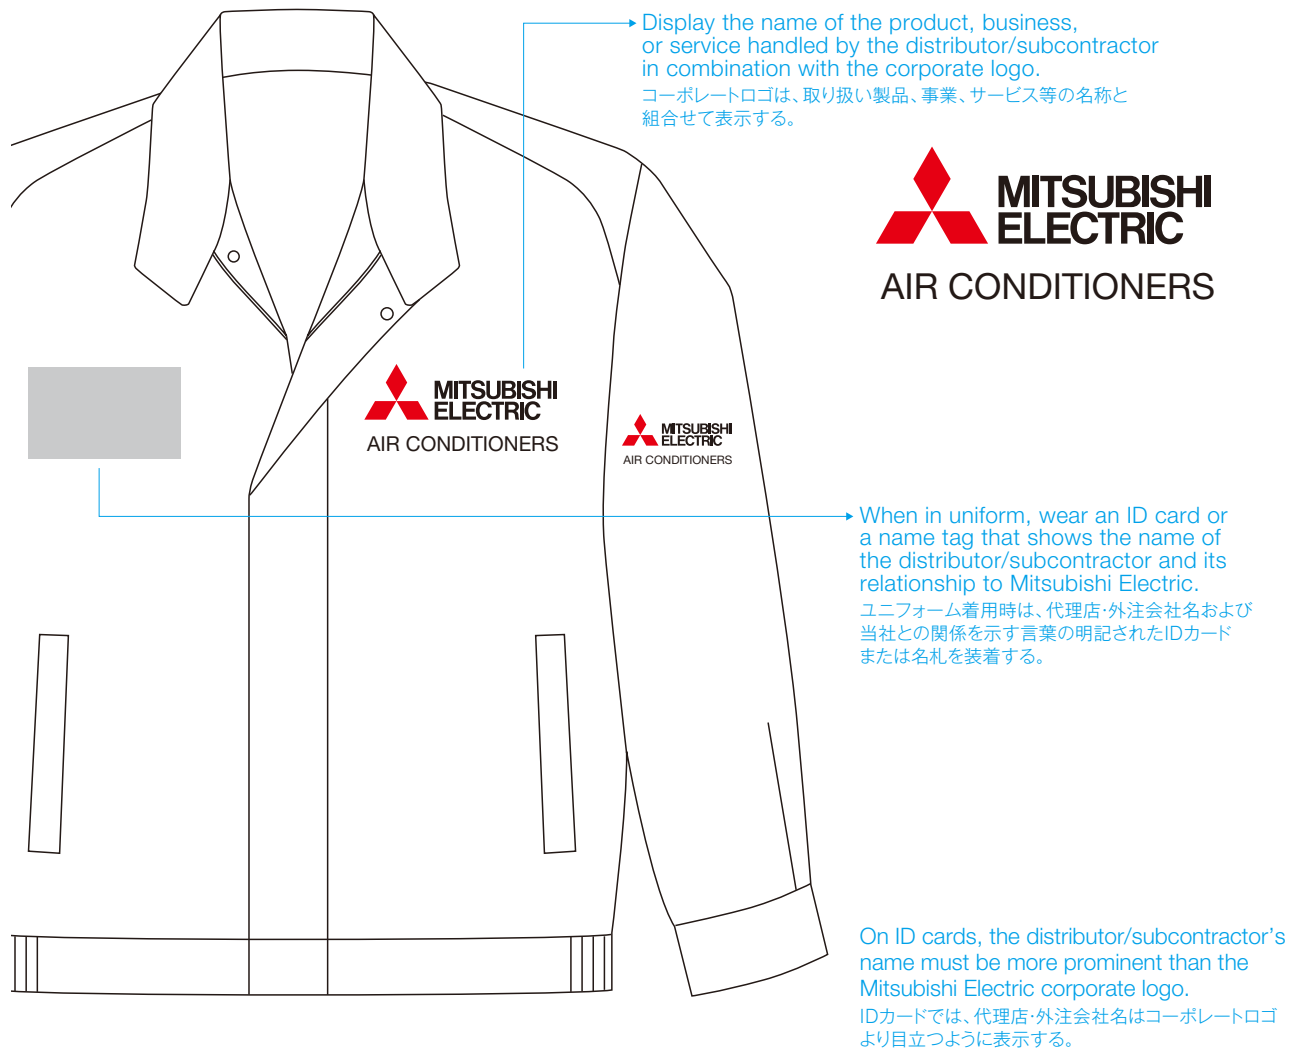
Display the name of the product, business, or service handled by the distributor/subcontractor in combination with the corporate logo.
コーポレートロゴは、取り扱い製品、事業、サービス等の名称と組合せて表示する。

MITSUBISHI ELECTRIC
AIR CONDITIONERS

MITSUBISHI ELECTRIC
AIR CONDITIONERS

MITSUBISHI ELECTRIC
AIR CONDITIONERS

When in uniform, wear an ID card or a name tag that shows the name of the distributor/subcontractor and its relationship to Mitsubishi Electric.
ユニフォーム着用時は、代理店・外注会社名および当社との関係を示す言葉の明記されたIDカードまたは名札を装着する。

On ID cards, the distributor/subcontractor's name must be more prominent than the Mitsubishi Electric corporate logo.
IDカードでは、代理店・外注会社名はコーポレートロゴより目立つように表示する。